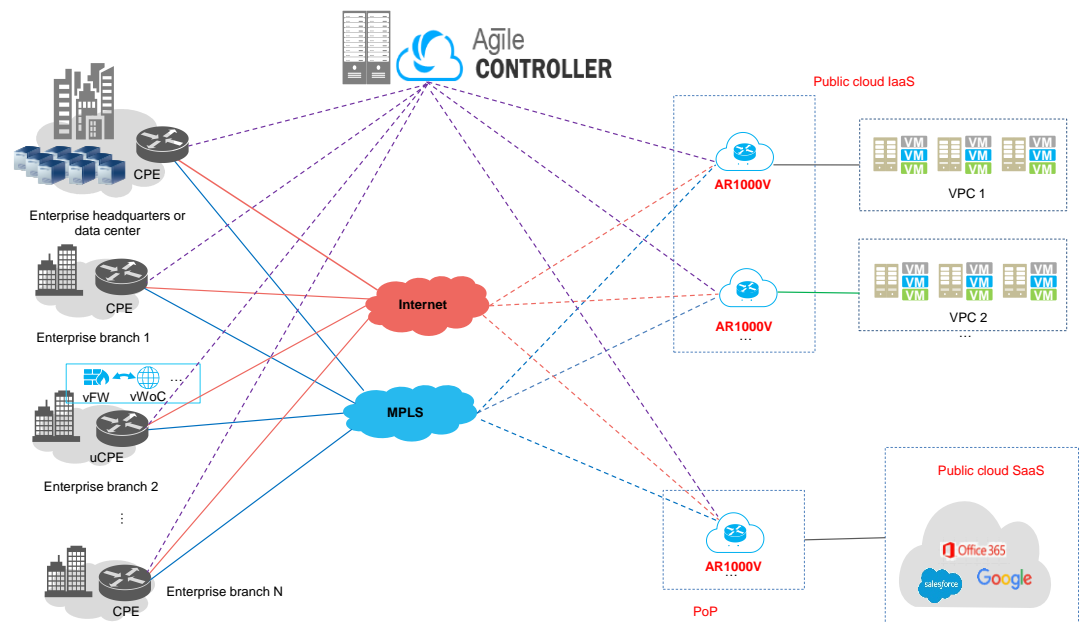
Agile CONTROLLER

Public cloud IaaS

CPE

Enterprise headquarters or data center

CPE

Enterprise branch 1

vFW vWoC ...

uCPE

Enterprise branch 2

⋮

CPE

Enterprise branch N

Internet

MPLS

AR1000V

VM VM VM VM VM VM VM VM VM

VPC 1

AR1000V

...

VM VM VM VM VM VM VM VM VM

VPC 2

...

Public cloud SaaS

AR1000V

...

PoP

Office 365

salesforce

Google